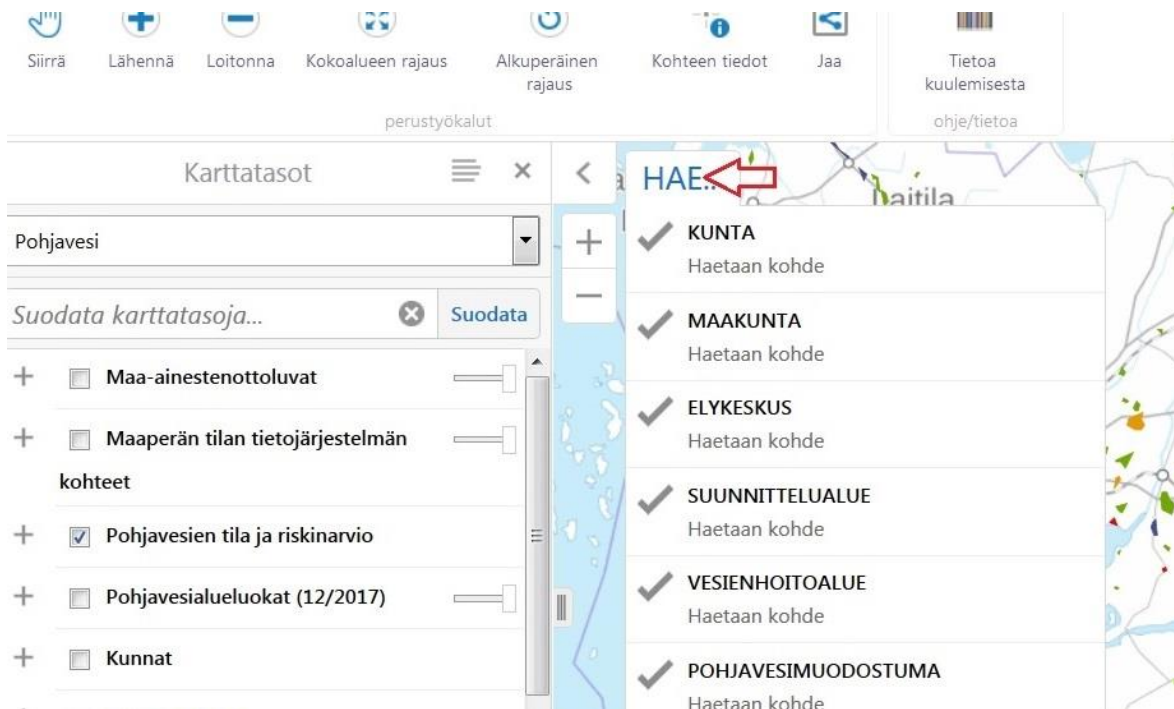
Siirrä Lähennä Loitonna Kokoalueen rajaus Alkuperäinen rajaus Kohteen tiedot Jaa

perustyökalut

Tietoa kuulemisesta

ohje/tietoa

Karttatasot

Pohjavesi

Suodata karttatasoja...

Suodata

Maa-ainestenottoluvat

Maaperän tilan tietojärjestelmän kohteet

Pohjavesien tila ja riskinarvio

Pohjavesialueluokat (12/2017)

Kunnat

HAE...

Laitila

KUNTA
Haetaan kohde

MAAKUNTA
Haetaan kohde

ELYKESKUS
Haetaan kohde

SUUNNITTELUALUE
Haetaan kohde

VESIENHOITOALUE
Haetaan kohde

POHJAVESIMUODOSTUMA
Haetaan kohde